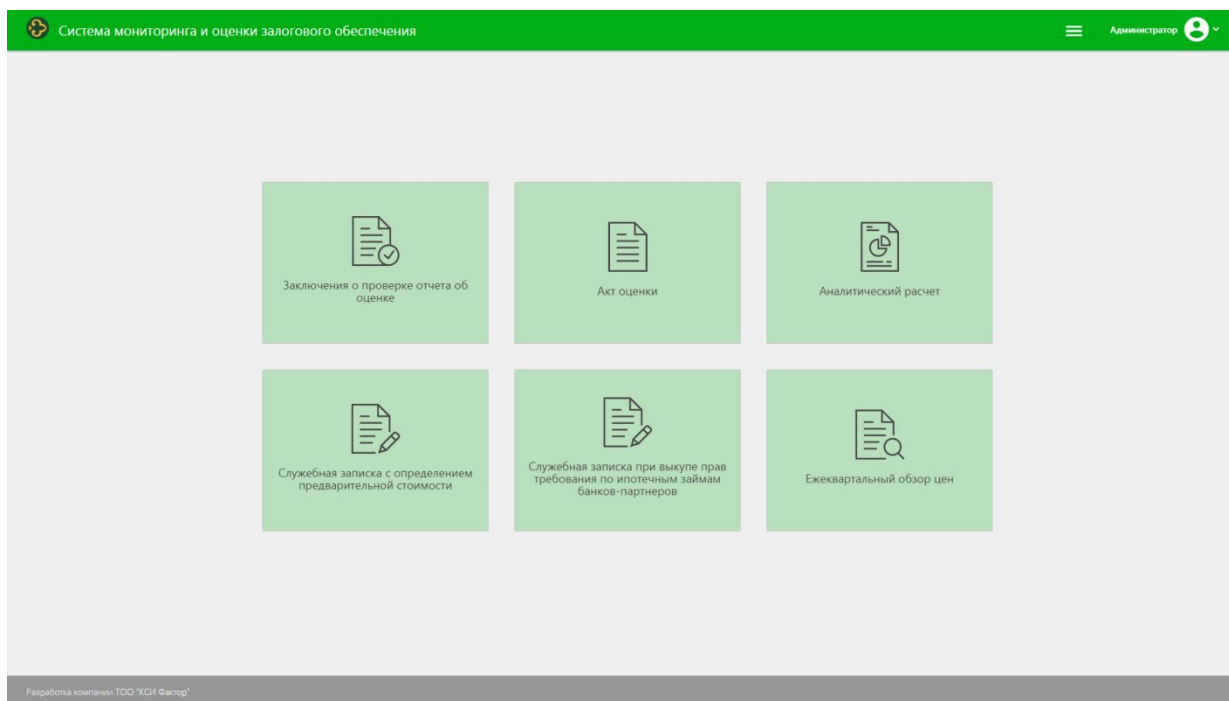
Система мониторинга и оценки залогового обеспечения

Администратор

Заключения о проверке отчета об оценке

Акт оценки

Аналитический расчет

Служебная записка с определением предварительной стоимости

Служебная записка при выкупе прав требования по ипотечным займам банков-партнеров

Ежеквартальный обзор цен

Разработка компании ТОО "КСИ Фактор"